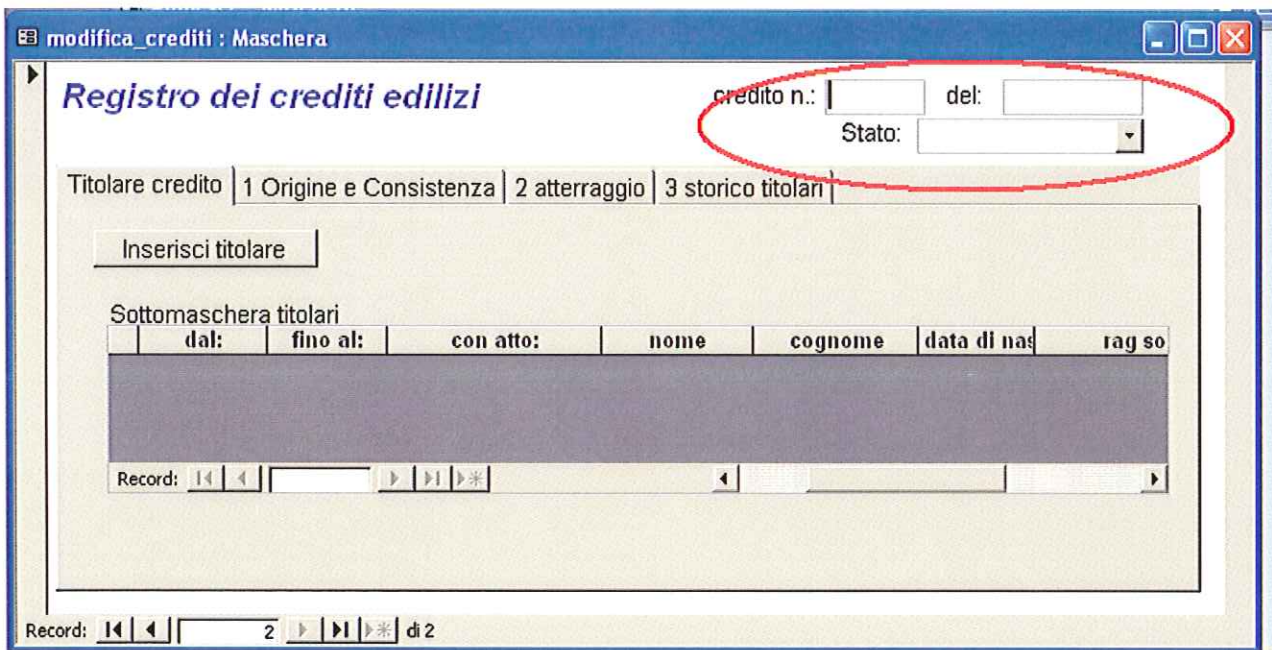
modifica_crediti : Maschera

Registro dei crediti edilizi

credito n.: del:

Stato:

Titolare credito | 1 Origine e Consistenza | 2 atterraggio | 3 storico titolari

Inserisci titolare

Sottomaschera titolari

| | dal: | fino al: | con atto: | nome | cognome | data di nas | rag so |
|---|---|---|---|---|---|---|---|

Record:

Record: 2 di 2